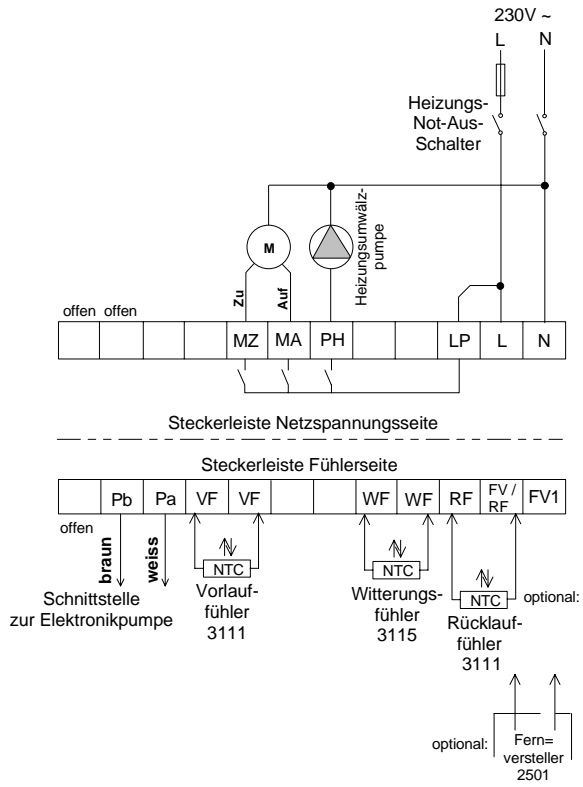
230V ~
L
N

Heizungs-Not-Aus-Schalter

M

Zu
Auf

Heizungsumwälzpumpe

offen offen

| | | | | MZ | MA | PH | | | LP | L | N |
|---|---|---|---|---|---|---|---|---|---|---|---|

Steckerleiste Netzspannungsseite

Steckerleiste Fühlerseite

| | Pb | Pa | VF | VF | | | WF | WF | RF | FV / RF | FV1 |
|---|---|---|---|---|---|---|---|---|---|---|---|

offen

braun
weiss

Schnittstelle zur Elektronikpumpe

NTC
Vorlauffühler 3111

NTC
Witterungsfühler 3115

NTC
Rücklauffühler 3111

optional:

optional:
Fern= versteller 2501